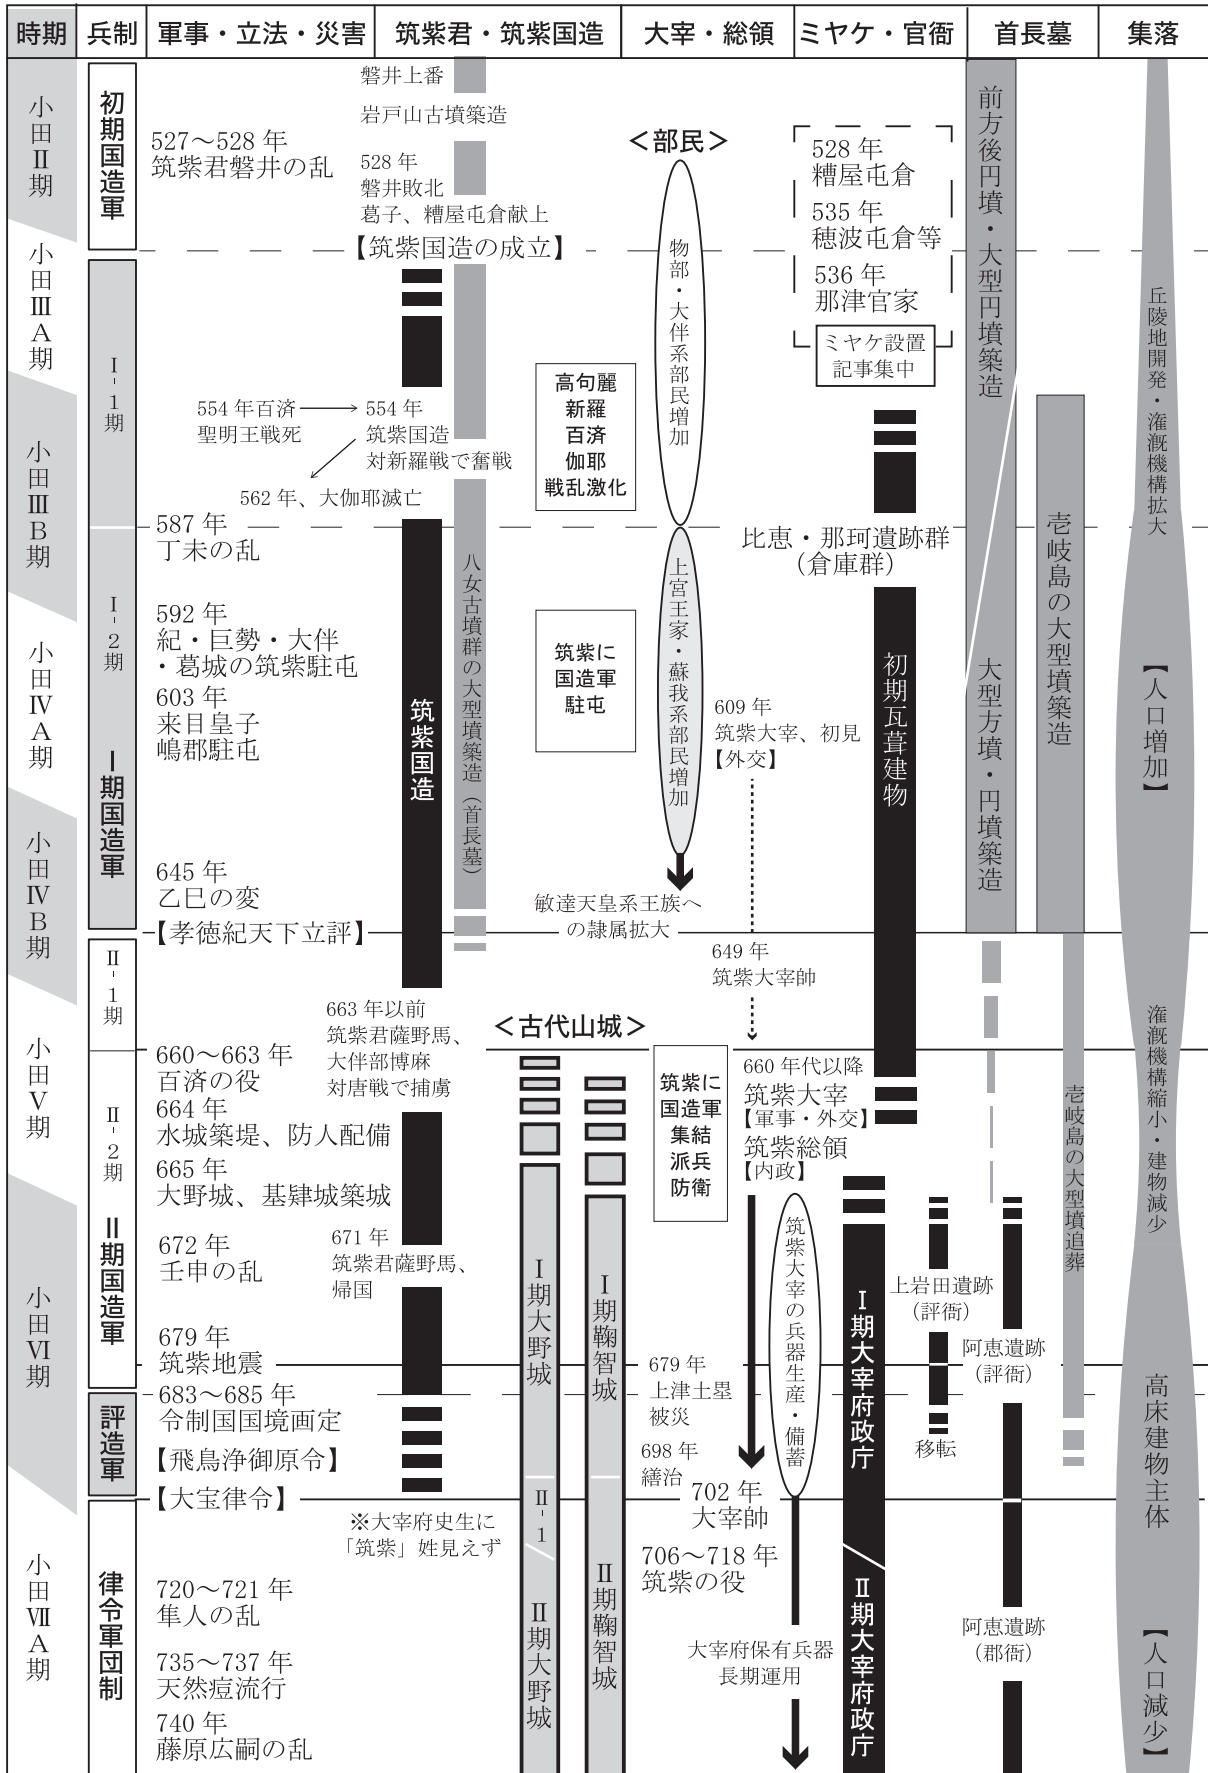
| 時期 | 兵制 | 軍事・立法・災害 | 筑紫君・筑紫国造 | 大宰・総領 | ミヤケ・官衙 | 首長墓 | 集落 |
|---|---|---|---|---|---|---|---|

小田Ⅱ期
小田ⅢA期
小田ⅢB期
小田ⅣA期
小田ⅣB期
小田Ⅴ期
小田Ⅵ期
小田ⅦA期

初期国造軍
Ⅰ-1期
Ⅰ-2期
Ⅰ期国造軍
Ⅱ-1期
Ⅱ-2期
Ⅱ期国造軍
評造軍
律令軍団制

527～528年
筑紫君磐井の乱

磐井上番
岩戸山古墳築造
528年
磐井敗北
葛子、糟屋屯倉献上

【筑紫国造の成立】

554年百済聖明王戦死
554年
筑紫国造
対新羅戦で奮戦
562年、大伽耶滅亡

587年
丁未の乱

592年
紀・巨勢・大伴・葛城の筑紫駐屯
603年
来目皇子
嶋郡駐屯

645年
乙巳の変
【孝徳紀天下立評】

660～663年
百済の役
664年
水城築堤、防人配備
665年
大野城、基肄城築城
672年
壬申の乱
679年
筑紫地震
683～685年
令制国国境画定
【飛鳥浄御原令】
【大宝律令】
720～721年
隼人の乱
735～737年
天然痘流行
740年
藤原広嗣の乱

筑紫国造
八女古墳群の大型墳築造(首長墓)

663年以前
筑紫君薩野馬、大伴部博麻
対唐戦で捕虜
671年
筑紫君薩野馬、帰国
※大宰府史生に「筑紫」姓見えず

<部民>
物部・大伴系部民増加
上宮王家・蘇我系部民増加
敏達天皇系王族への隷属拡大

高句麗
新羅
百済
伽耶
戦乱激化

筑紫に
国造軍
駐屯

609年
筑紫大宰、初見
【外交】
649年
筑紫大宰帥

<古代山城>
Ⅰ期大野城
Ⅱ-1
Ⅱ期大野城
Ⅰ期鞠智城
Ⅱ期鞠智城

筑紫に
国造軍
集結
派兵
防衛

660年代以降
筑紫大宰
【軍事・外交】
筑紫総領
【内政】
679年
上津土塁
被災
698年
繕治
702年
大宰帥
706～718年
筑紫の役
筑紫大宰の兵器生産・備蓄
大宰府保有兵器
長期運用

528年
糟屋屯倉
535年
穂波屯倉等
536年
那津官家
ミヤケ設置
記事集中

比恵・那珂遺跡群
(倉庫群)
初期瓦葺建物
Ⅰ期大宰府政庁
Ⅱ期大宰府政庁
上岩田遺跡
(評衙)
移転
阿恵遺跡
(評衙)
阿恵遺跡
(郡衙)

前方後円墳・大型円墳築造
大型方墳・円墳築造
壱岐島の大型墳築造
壱岐島の大型墳追葬

丘陵地開発・灌漑機構拡大
【人口増加】
灌漑機構縮小・建物減少
高床建物主体
【人口減少】